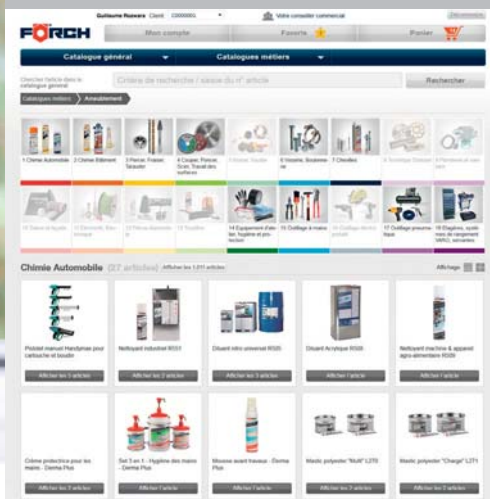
Guillaume Rouvers Client C0000001 Votre conseiller commercial Déconnexion

FÖRCH

Mon compte Favoris Panier

Catalogue général Catalogues métiers

Chercher l'article dans le catalogue général Critère de recherche / saisie du n° article Rechercher

Catalogues métiers Ameublement

1 Chimie Automobile 2 Chimie Bâtiment 3 Percer, Fraiser, Tarauder 4 Couper, Poncer, Scier, Travail des surfaces 5 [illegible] 6 Visserie, Boulonnerie 7 Chevilles 8 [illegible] 9 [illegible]

10 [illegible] 11 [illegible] 12 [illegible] 13 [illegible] 14 Equipement d'atelier, hygiène et protection 15 Outillage à main 16 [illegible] 17 Outillage pneumatique 18 Etagères, systèmes de rangement VARIO, servantes

Chimie Automobile (27 articles) Afficher les 1.211 articles Affichage

Pistolet manuel Handymax pour cartouche et boudin Afficher les 5 articles

Nettoyant industriel R551 Afficher les 2 articles

Diluant nitro universel R505 Afficher les 3 articles

Diluant Acrylique R506 Afficher l'article

Nettoyant machine & appareil agro-alimentaire R509 Afficher l'article

Crème protectrice pour les mains - Derma Plus Afficher les 3 articles

Set 3 en 1 - Hygiène des mains - Derma Plus Afficher l'article

Mousse avant travaux - Derma Plus Afficher l'article

Mastic polyester "Multi" L270 Afficher les 3 articles

Mastic polyester "Charge" L271 Afficher les 3 articles